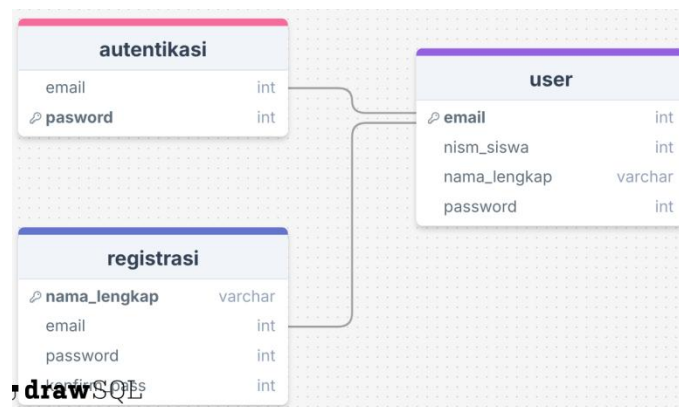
autentikasi

| email | int |
|---|---|
| pasword | int |

user

| email | int |
|---|---|
| nism_siswa | int |
| nama_lengkap | varchar |
| password | int |

registrasi

| nama_lengkap | varchar |
|---|---|
| email | int |
| password | int |
| konfirm pass | int |

drawSQL